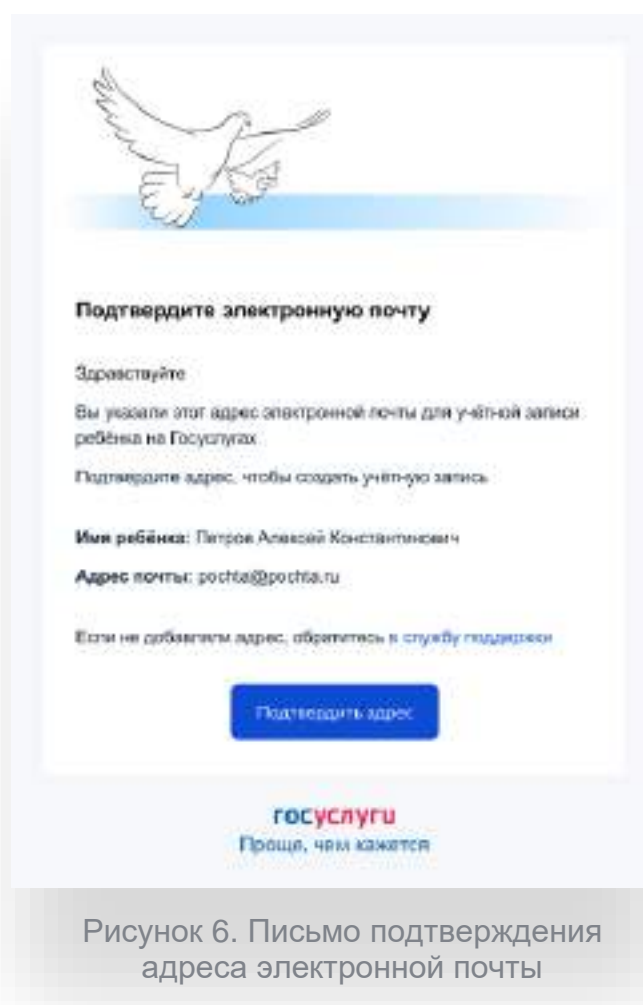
Подтвердите электронную почту

Здравствуйте

Вы указали этот адрес электронной почты для учётной записи ребёнка на Госуслугах

Подтвердите адрес, чтобы создать учётную запись

Имя ребёнка: Петров Алексей Константинович

Адрес почты: pochta@pochta.ru

Если не добавляли адрес, обратитесь в службу поддержки

Подтвердить адрес

госуслуги
Проще, чем кажется

Рисунок 6. Письмо подтверждения адреса электронной почты